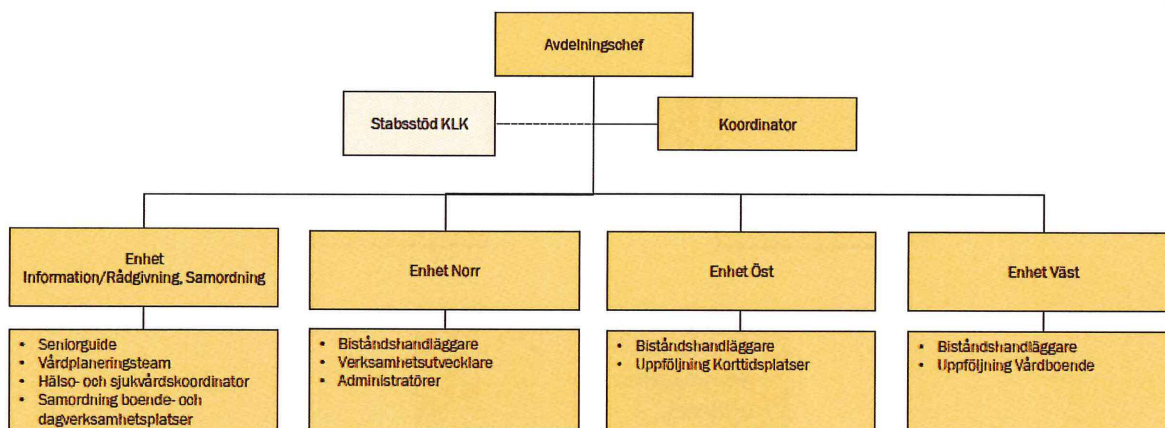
Avdelningschef

Stabsstöd KLK

Koordinator

Enhet Information/Rådgivning, Samordning

- Seniorguide
- Vårdplaneringsteam
- Hälso- och sjukvårdskoordinator
- Samordning boende- och dagverksamhetsplatser

Enhet Norr

- Biståndshandläggare
- Verksamhetsutvecklare
- Administratörer

Enhet Öst

- Biståndshandläggare
- Uppföljning Korttidsplatser

Enhet Väst

- Biståndshandläggare
- Uppföljning Vårdboende